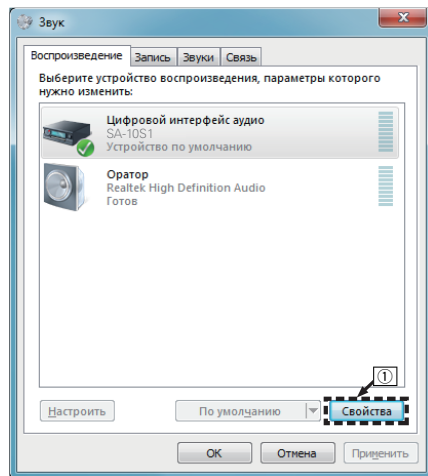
Звук

Воспроизведение | Запись | Звуки | Связь

Выберите устройство воспроизведения, параметры которого нужно изменить:

Цифровой интерфейс аудио
SA-10S1
Устройство по умолчанию

Оратор
Realtek High Definition Audio
Готов

①

Настроить | По умолчанию | Свойства

ОК | Отмена | Применить